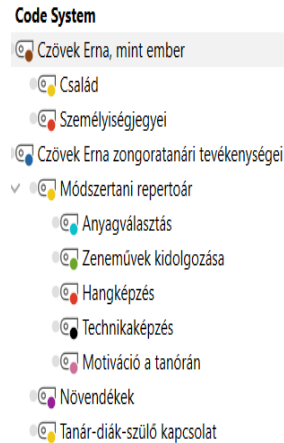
Code System
Czövek Erna, mint ember
Család
Személyiségjegyei
Czövek Erna zongoratanári tevékenységei
Módszertani repertoár
Anyagválasztás
Zeneművek kidolgozása
Hangképzés
Technikaképzés
Motiváció a tanórán
Növendékek
Tanár-diák-szülő kapcsolat